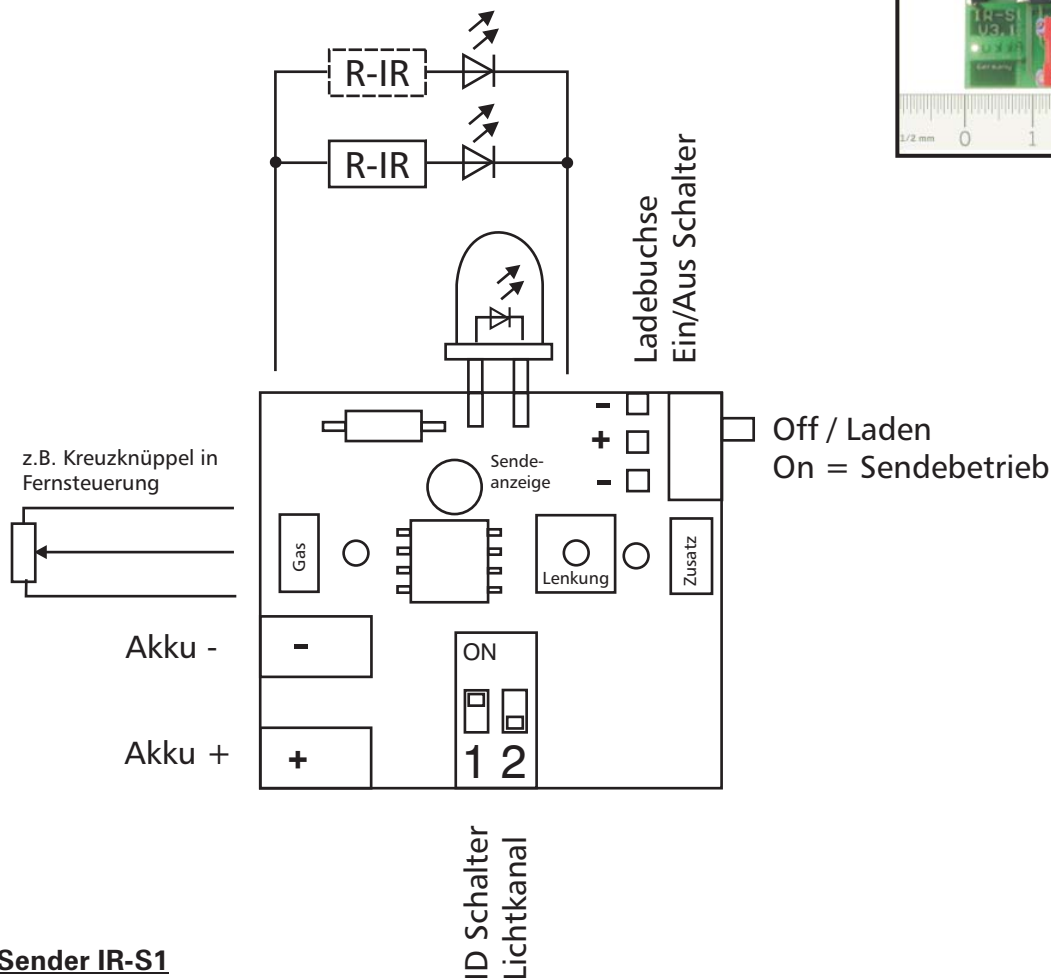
R-IR

R-IR

Ladebuchse
Ein/Aus Schalter

IR-S
V3.1

1/2 mm 0 1

z.B. Kreuzknüppel in Fernsteuerung

Sende-
anzeige

-
+
-

Off / Laden
On = Sendebetrieb

Gas

Lenkung

Zusatz

Akku -

-

ON

Akku +

+

1 2

ID Schalter
Lichtkanal

Sender IR-S1